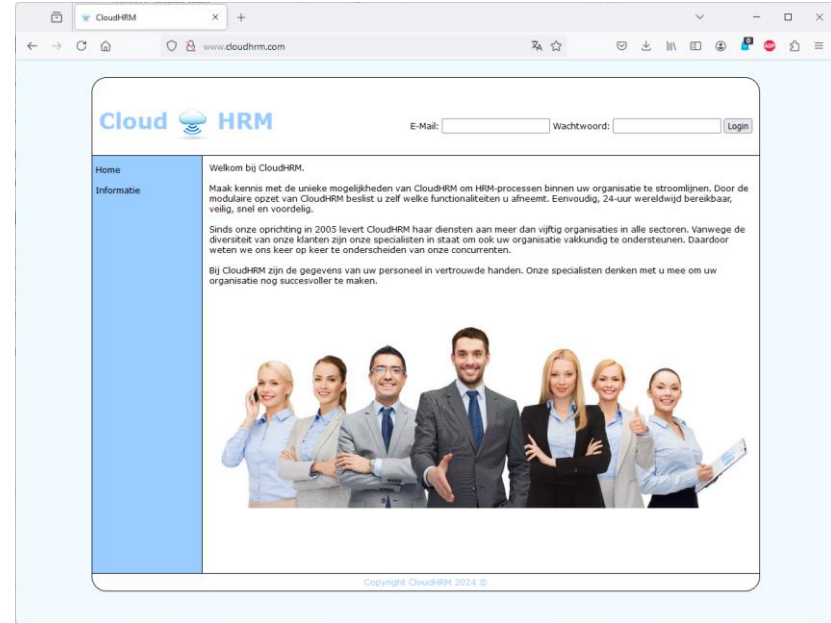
CloudHRM

www.cloudhrm.com

Cloud HRM

E-Mail: Wachtwoord: Login

Home
Informatie

Welkom bij CloudHRM.

Maak kennis met de unieke mogelijkheden van CloudHRM om HRM-processen binnen uw organisatie te stroomlijnen. Door de modulaire opzet van CloudHRM beslist u zelf welke functionaliteiten u afneemt. Eenvoudig, 24-uur wereldwijd bereikbaar, veilig, snel en voordelig.

Sinds onze oprichting in 2005 levert CloudHRM haar diensten aan meer dan vijftig organisaties in alle sectoren. Vanwege de diversiteit van onze klanten zijn onze specialisten in staat om ook uw organisatie vakkundig te ondersteunen. Daardoor weten we ons keer op keer te onderscheiden van onze concurrenten.

Bij CloudHRM zijn de gegevens van uw personeel in vertrouwde handen. Onze specialisten denken met u mee om uw organisatie nog succesvoller te maken.

Copyright CloudHRM 2024 ©